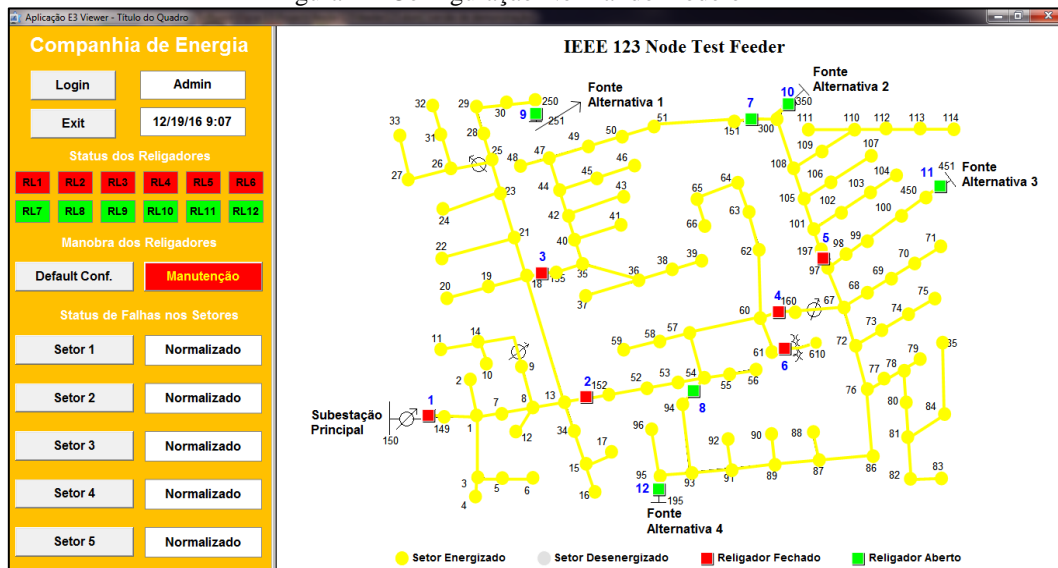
Aplicação E3 Viewer - Título do Quadro

Companhia de Energia

Login
Admin
Exit
12/19/16 9:07

Status dos Religadores
RL1 RL2 RL3 RL4 RL5 RL6
RL7 RL8 RL9 RL10 RL11 RL12

Manobra dos Religadores
Default Conf.
Manutenção

Status de Falhas nos Setores
Setor 1 Normalizado
Setor 2 Normalizado
Setor 3 Normalizado
Setor 4 Normalizado
Setor 5 Normalizado

IEEE 123 Node Test Feeder

Fonte Alternativa 1
Fonte Alternativa 2
Fonte Alternativa 3
Fonte Alternativa 4
Subestação Principal

32 29 30 250 9 251 33 31 28 25 48 47 49 50 51 151 7 300 10 350 111 110 112 113 114 27 26 23 44 45 46 43 42 41 40 24 22 21 3 18 135 35 36 38 39 37 20 19 65 64 66 63 62 109 108 107 106 105 103 104 102 101 11 451 450 100 99 5 98 197 97 71 70 69 68 75 74 73 67 4 160 60 57 58 59 61 6 610 72 77 79 78 85 76 80 84 81 82 83 11 14 10 9 2 7 8 13 1 149 150 12 34 17 15 16 3 5 6 4 2 152 52 53 54 55 56 8 94 96 95 12 195 93 92 91 90 89 88 87 86

Setor Energizado
Setor Desenergizado
Religador Fechado
Religador Aberto